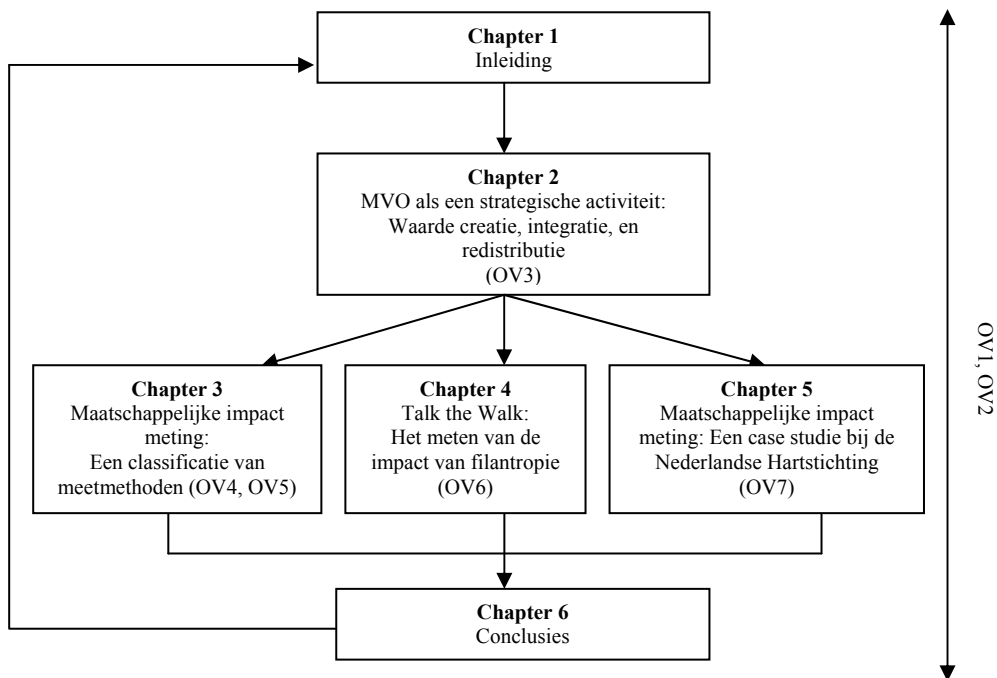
**Chapter 1**
Inleiding

**Chapter 2**
MVO als een strategische activiteit: Waarde creatie, integratie, en redistributie
(OV3)

**Chapter 3**
Maatschappelijke impact meting:
Een classificatie van meetmethoden (OV4, OV5)

**Chapter 4**
Talk the Walk:
Het meten van de impact van filantropie
(OV6)

**Chapter 5**
Maatschappelijke impact meting: Een case studie bij de Nederlandse Hartstichting
(OV7)

**Chapter 6**
Conclusies

OV1, OV2